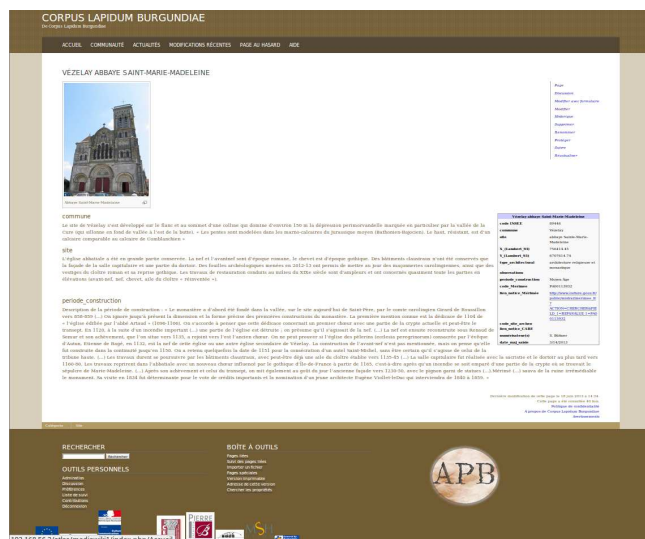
CORPUS LAPIDUM BURGUNDIAE

De Corpus Lapidum Burgundiae

ACCUEIL COMMUNAUTÉ ACTUALITÉS MODIFICATIONS RÉCENTES PAGE AU HASARD AIDE

VÉZELAY ABBAYE SAINT-MARIE-MADELEINE

Page
Discussion
Modifier
Historique
Supprimer
Renommer
Protéger
Suivre
Rafraîchir

Abbaye Saint-Marie-Madeleine

commune

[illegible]

site

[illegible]

periode_construction

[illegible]

| Vézelay abbaye Saint-Marie-Madeleine | |
|---|---|
| code INSEE | 89446 |
| commune | Vézelay |
| site | abbaye Sainte-Marie-Madeleine |
| X_Lambert_93 | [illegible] |
| Y_Lambert_93 | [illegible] |
| type_architectural | architecture religieuse et monastique |
| observations | |
| periode_construction | Moyen Âge |
| code_Merimee | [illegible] |
| lien_notice_Merimee | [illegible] |
| code_notice_archive | |
| lien_notice_CAHI | |
| numérisateur(s) | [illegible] |
| date_maj_saisie | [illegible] |

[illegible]

RECHERCHER

Rechercher

OUTILS PERSONNELS

Connexion
Discussion
Préférences
Liste de suivi
Contributions
Déconnexion

BOÎTE À OUTILS

Pages liées
Suivi des pages liées
Importer un fichier
Pages spéciales
Version imprimable
Adresse de cette version
Citer cette page

APB

PIERRE

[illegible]